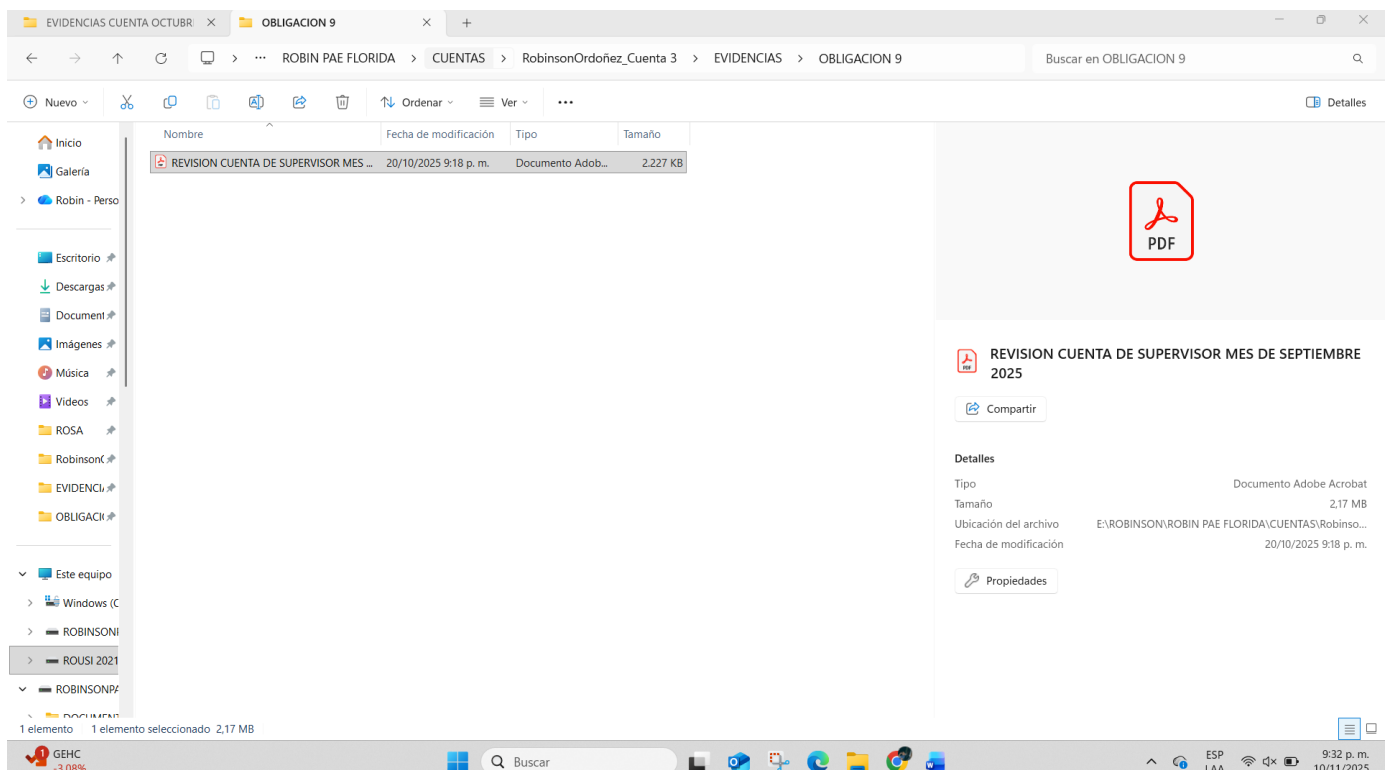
EVIDENCIAS CUENTA OCTUBR ×   OBLIGACION 9 ×   +

← → ↑ ⟳   > ··· ROBIN PAE FLORIDA > CUENTAS > RobinsonOrdoñez_Cuenta 3 > EVIDENCIAS > OBLIGACION 9   Buscar en OBLIGACION 9

Nuevo   Ordenar   Ver   ···   Detalles

Inicio
Galería
Robin - Perso
Escritorio
Descargas
Document
Imágenes
Música
Videos
ROSA
Robinson(
EVIDENCI
OBLIGACI(
Este equipo
Windows (C
ROBINSONI
ROUSI 2021
ROBINSONPA
DOCUMENT

| Nombre | Fecha de modificación | Tipo | Tamaño |
|---|---|---|---|
| REVISION CUENTA DE SUPERVISOR MES ... | 20/10/2025 9:18 p. m. | Documento Adob... | 2.227 KB |

PDF

REVISION CUENTA DE SUPERVISOR MES DE SEPTIEMBRE 2025

Compartir

Detalles
Tipo   Documento Adobe Acrobat
Tamaño   2,17 MB
Ubicación del archivo   E:\ROBINSON\ROBIN PAE FLORIDA\CUENTAS\Robinso...
Fecha de modificación   20/10/2025 9:18 p. m.

Propiedades

1 elemento   1 elemento seleccionado 2,17 MB

GEHC -3,08%   Buscar   ESP LAA   9:32 p. m. 10/11/2025